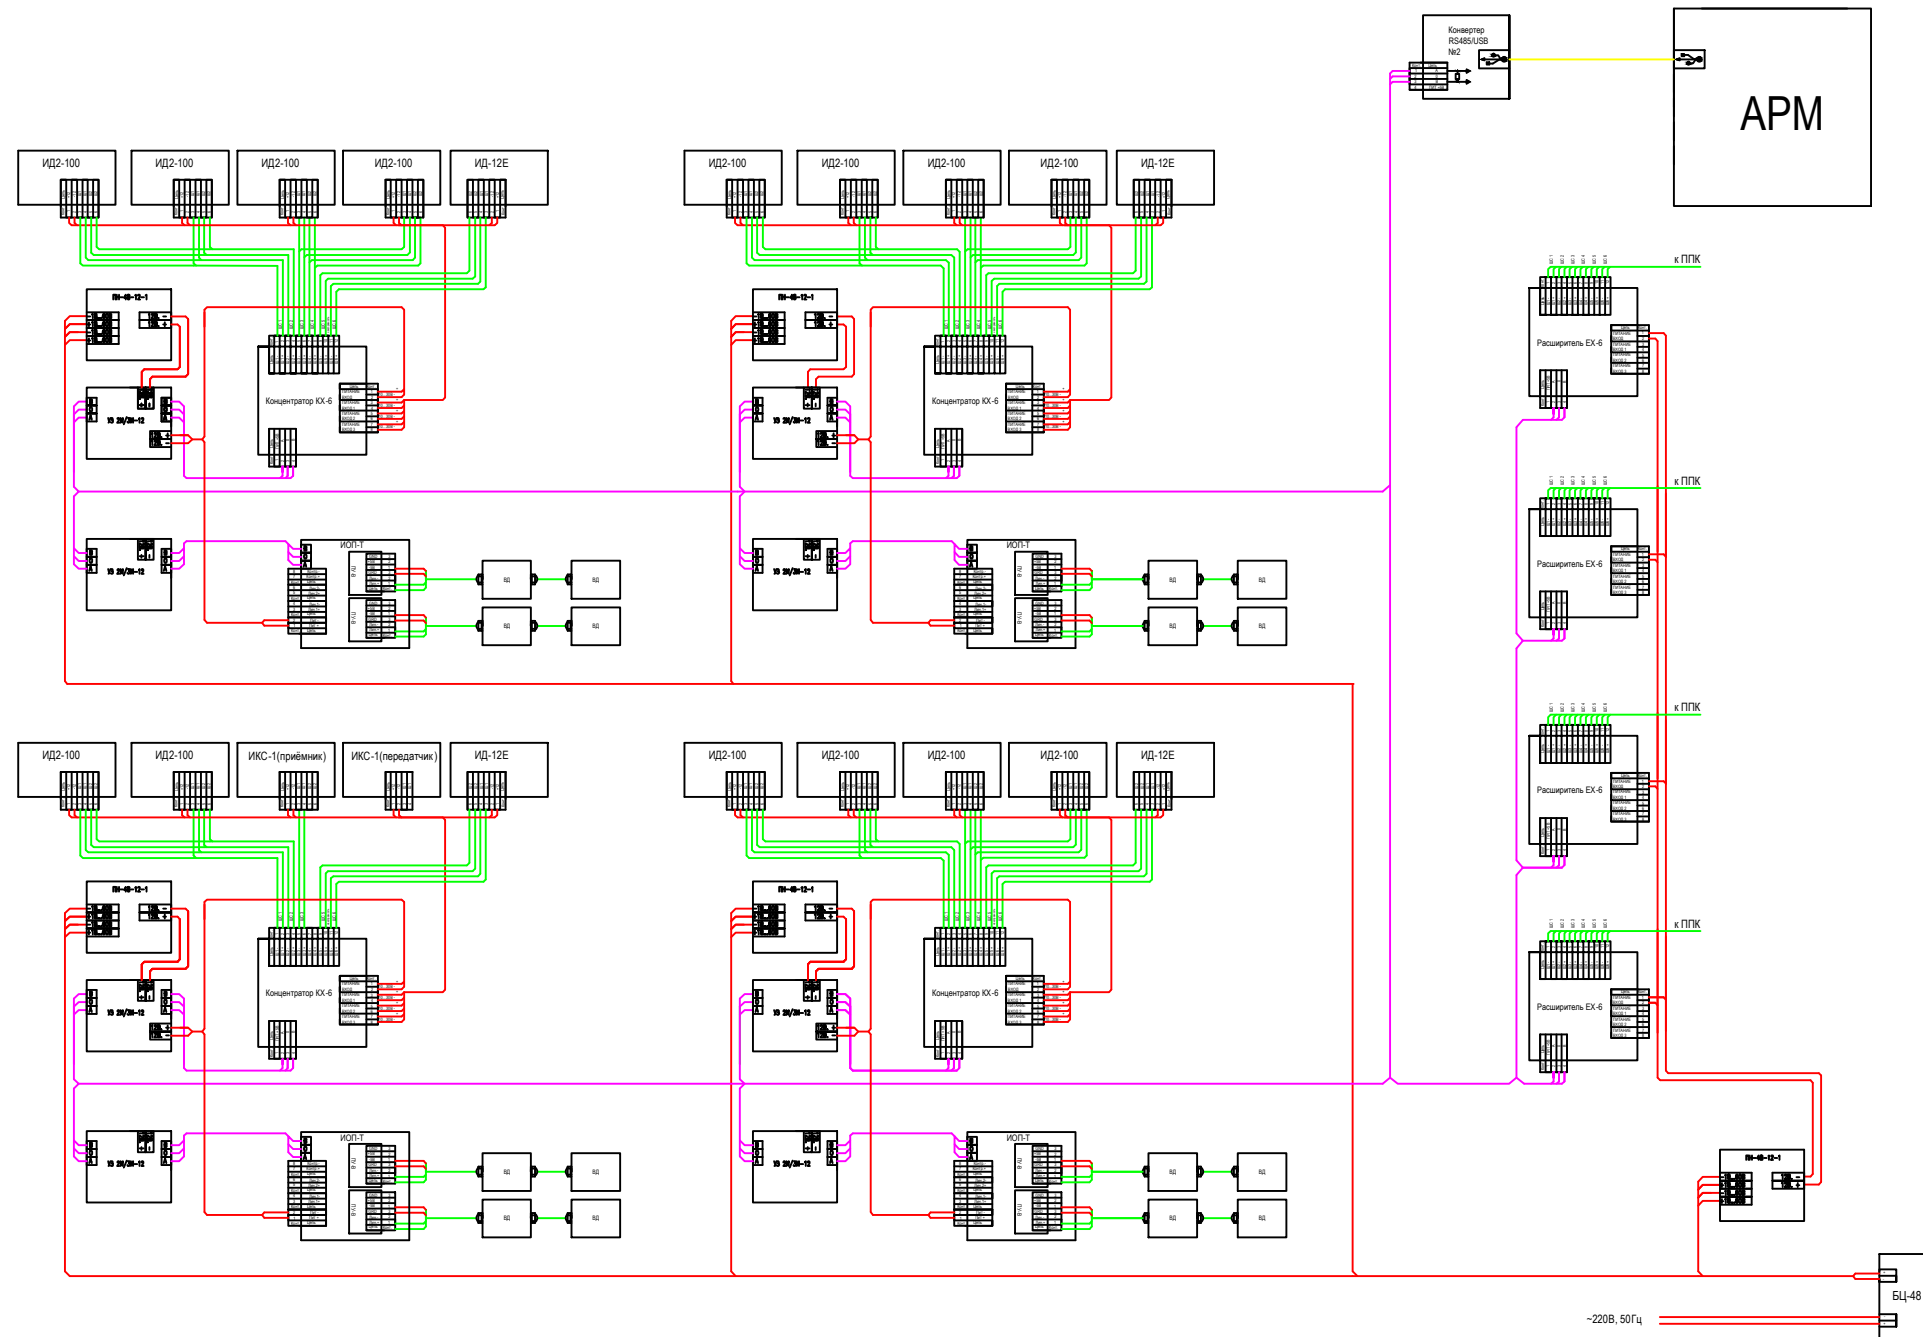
Конвертер RS485/USB №2

АРМ

ИД2-100
ИД2-100
ИД2-100
ИД2-100
ИД-12Е

ИД2-100
ИД2-100
ИД2-100
ИД2-100
ИД-12Е

ПИ-48-12-1
Концентратор КХ-6
ПИ-48-12-1
Концентратор КХ-6

ИОП-Т
ИОП-Т

к ППК
Расширитель ЕХ-6
к ППК
Расширитель ЕХ-6
к ППК
Расширитель ЕХ-6
к ППК
Расширитель ЕХ-6

ИД2-100
ИД2-100
ИКС-1(приёмник)
ИКС-1(передатчик)
ИД-12Е

ИД2-100
ИД2-100
ИД2-100
ИД2-100
ИД-12Е

ПИ-48-12-1
Концентратор КХ-6
ПИ-48-12-1
Концентратор КХ-6

ИОП-Т
ИОП-Т

ПИ-48-12-1

БЦ-48

~220В, 50Гц